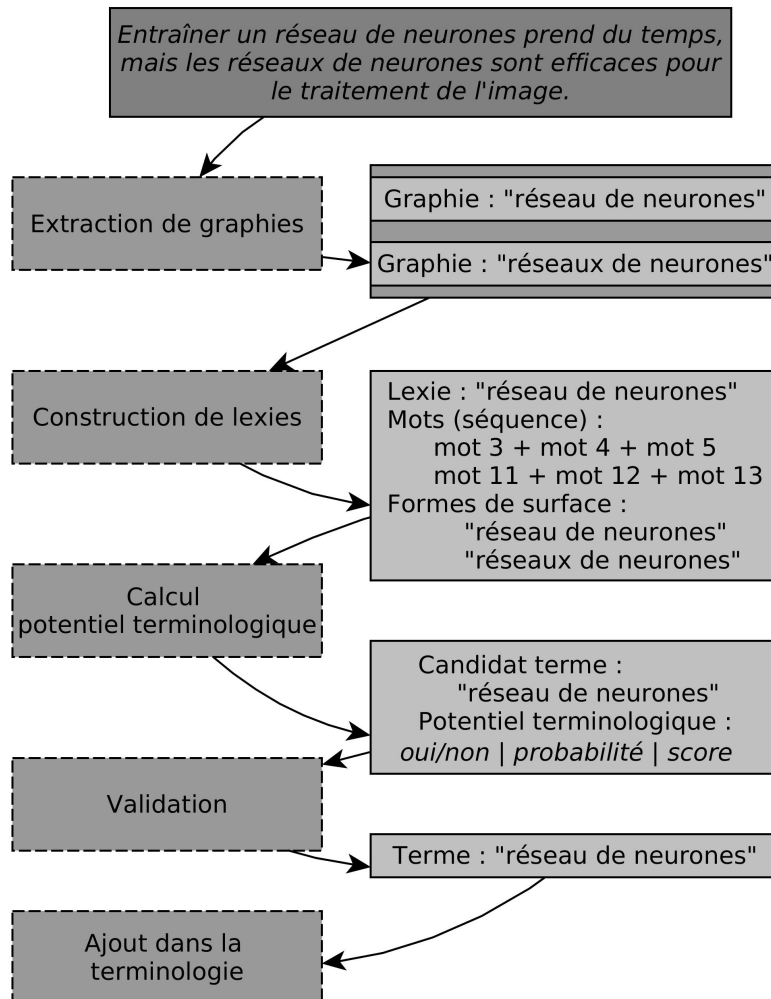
*Entraîner un réseau de neurones prend du temps, mais les réseaux de neurones sont efficaces pour le traitement de l'image.*

Extraction de graphies

Graphie : "réseau de neurones"

Graphie : "réseaux de neurones"

Construction de lexies

Lexie : "réseau de neurones"
Mots (séquence) :
mot 3 + mot 4 + mot 5
mot 11 + mot 12 + mot 13
Formes de surface :
"réseau de neurones"
"réseaux de neurones"

Calcul
potentiel terminologique

Candidat terme :
"réseau de neurones"
Potentiel terminologique :
*oui/non* | *probabilité* | *score*

Validation

Terme : "réseau de neurones"

Ajout dans la terminologie